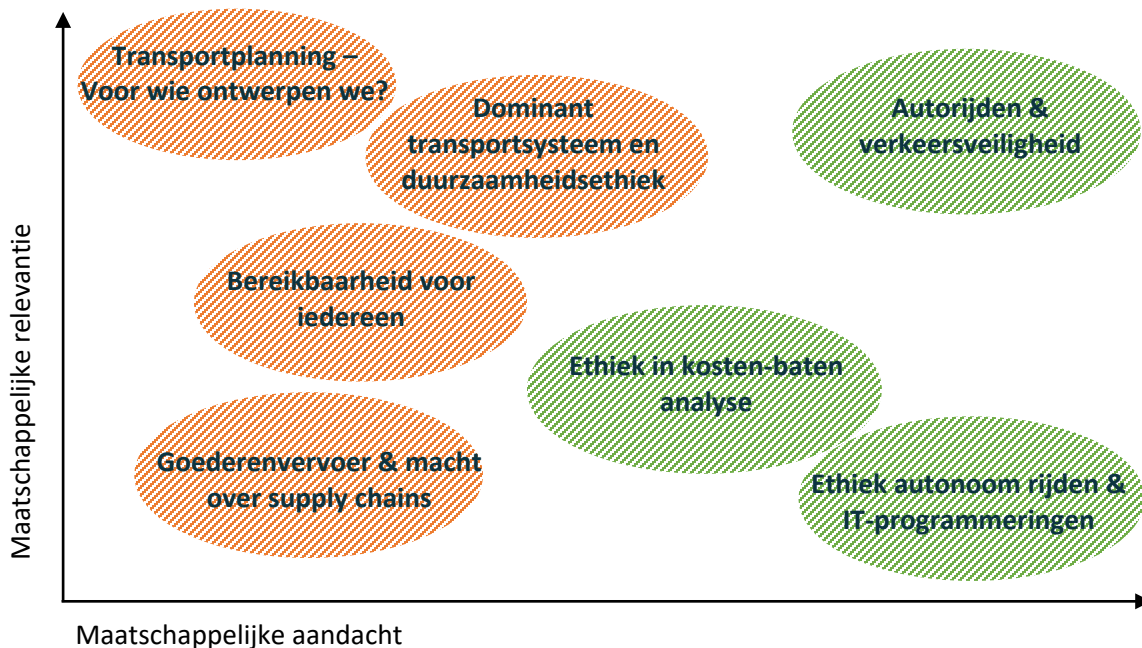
Transportplanning – Voor wie ontwerpen we?

Dominant transportsysteem en duurzaamheidsethiek

Autorijden & verkeersveiligheid

Bereikbaarheid voor iedereen

Ethiek in kosten-baten analyse

Goederenvervoer & macht over supply chains

Ethiek autonoom rijden & IT-programmeringen

Maatschappelijke relevantie

Maatschappelijke aandacht